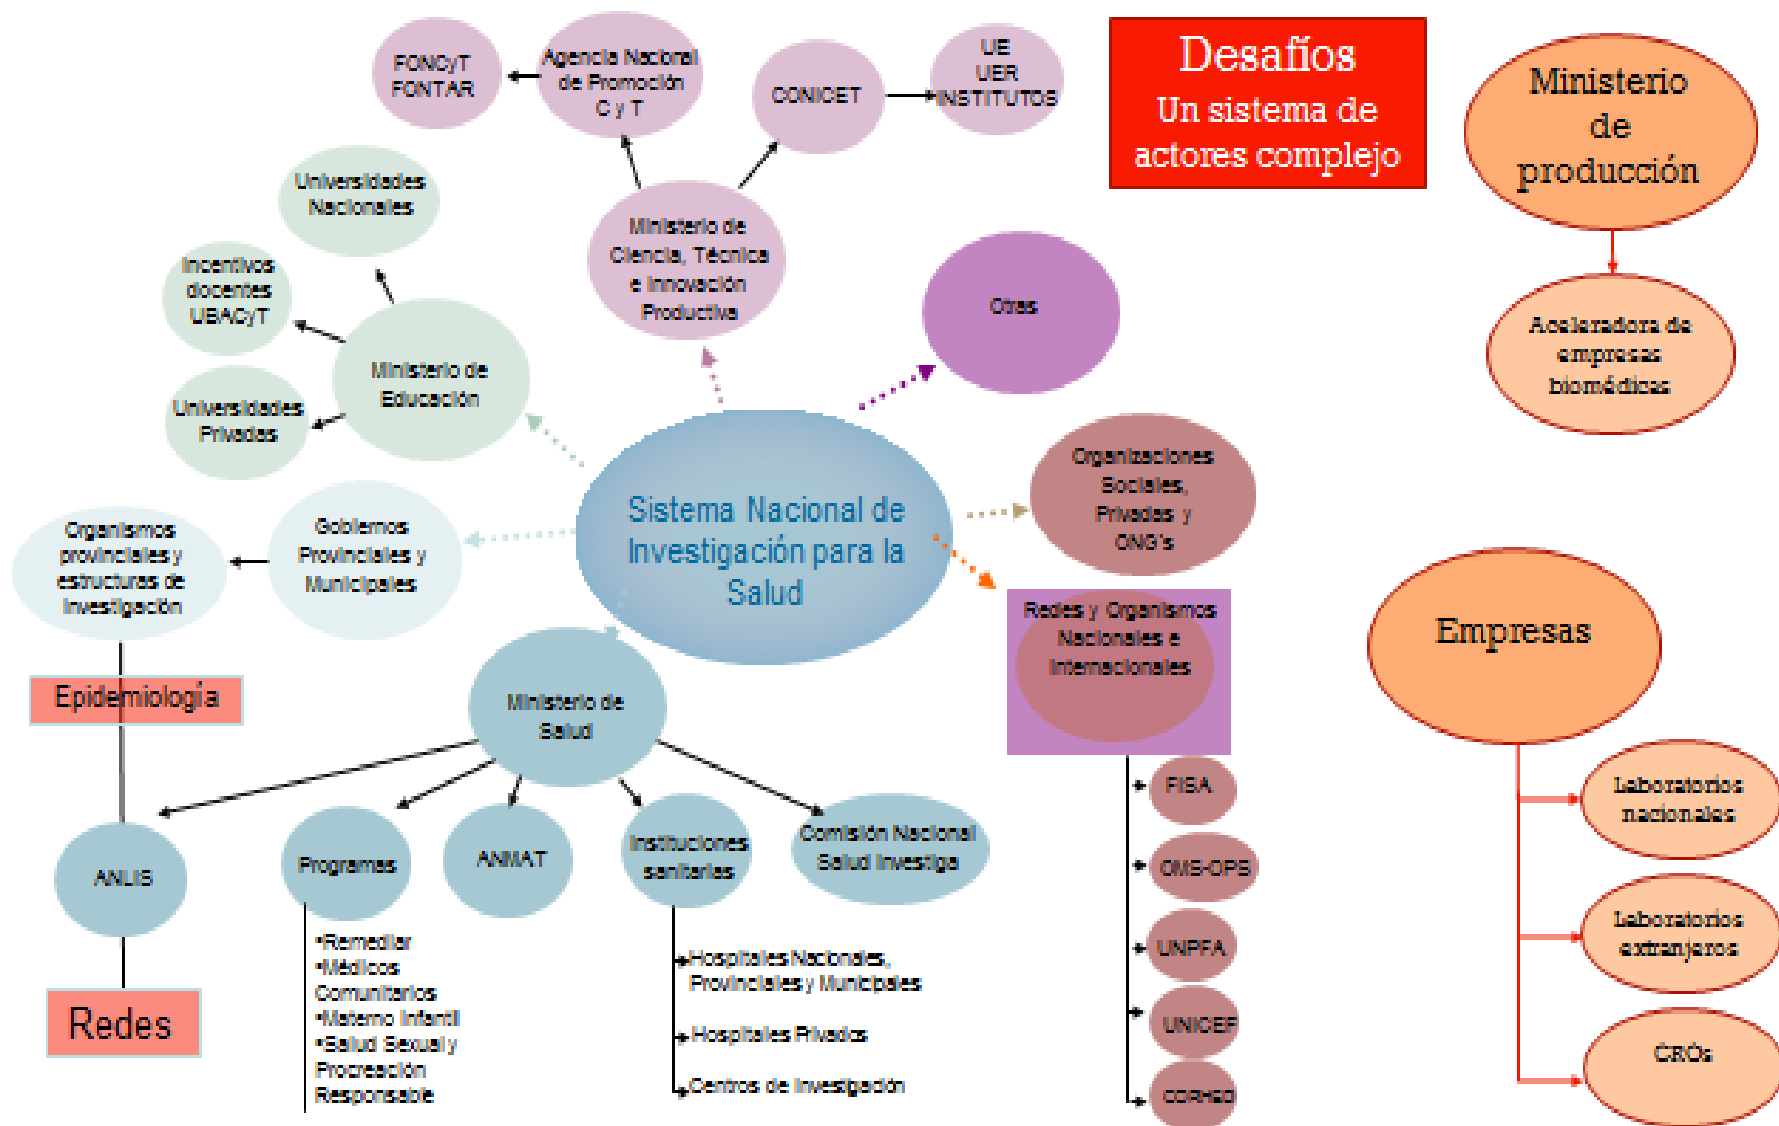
FONCyT FONTAR

Agencia Nacional de Promoción C y T

CONICET

UE UER INSTITUTOS

Desafíos
Un sistema de actores complejo

Ministerio de producción

Aceleradora de empresas biomédicas

Universidades Nacionales

Ministerio de Ciencia, Técnica e Innovación Productiva

Incentivos docentes UBACyT

Otras

Ministerio de Educación

Universidades Privadas

Organizaciones Sociales, Privadas y ONG's

Organismos provinciales y estructuras de investigación

Gobiernos Provinciales y Municipales

Sistema Nacional de Investigación para la Salud

Redes y Organismos Nacionales e Internacionales

Empresas

Epidemiología

Ministerio de Salud

FISA

Laboratorios nacionales

ANLIS

Programas

ANMAT

Instituciones sanitarias

Comisión Nacional Salud Investiga

OMS-OPS

UNPFA

Laboratorios extranjeros

Redes

•Remediar
•Médicos Comunitarios
•Materno Infantil
•Salud Sexual y Procreación Responsable

Hospitales Nacionales, Provinciales y Municipales

Hospitales Privados

Centros de Investigación

UNICEF

CROs

CORHSD